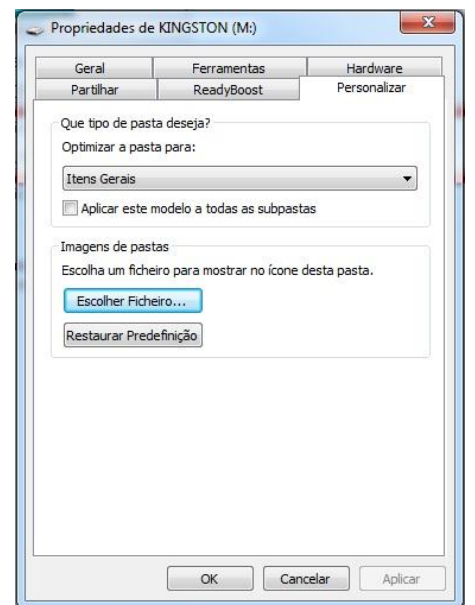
Propriedades de KINGSTON (M:)

Geral
Ferramentas
Hardware
Partilhar
ReadyBoost
Personalizar

Que tipo de pasta deseja?
Optimizar a pasta para:
Itens Gerais
Aplicar este modelo a todas as subpastas

Imagens de pastas
Escolha um ficheiro para mostrar no ícone desta pasta.
Escolher Ficheiro...
Restaurar Predefinição

OK
Cancelar
Aplicar